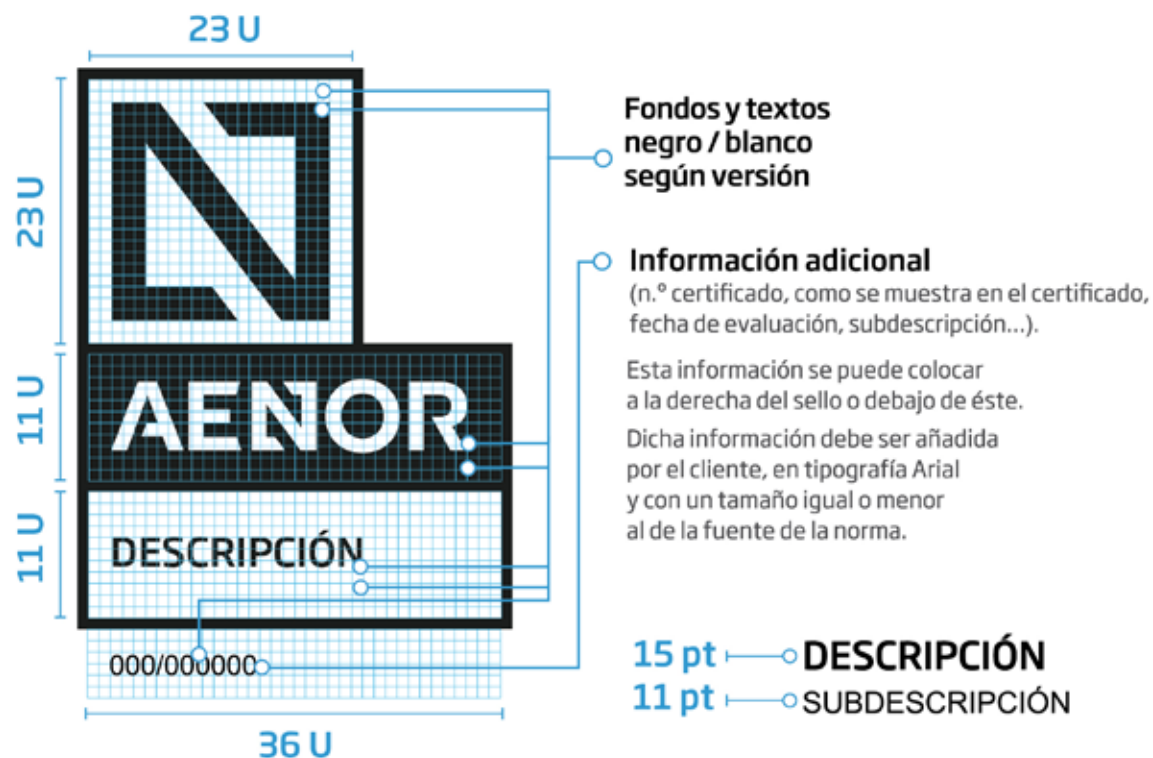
23 U

23 U

11 U

11 U

AENOR

DESCRIPCIÓN

000/000000

36 U

Fondos y textos negro / blanco según versión

Información adicional
(n.º certificado, como se muestra en el certificado, fecha de evaluación, subdescripción...).

Esta información se puede colocar a la derecha del sello o debajo de éste.

Dicha información debe ser añadida por el cliente, en tipografía Arial y con un tamaño igual o menor al de la fuente de la norma.

15 pt DESCRIPCIÓN
11 pt SUBDESCRIPCIÓN